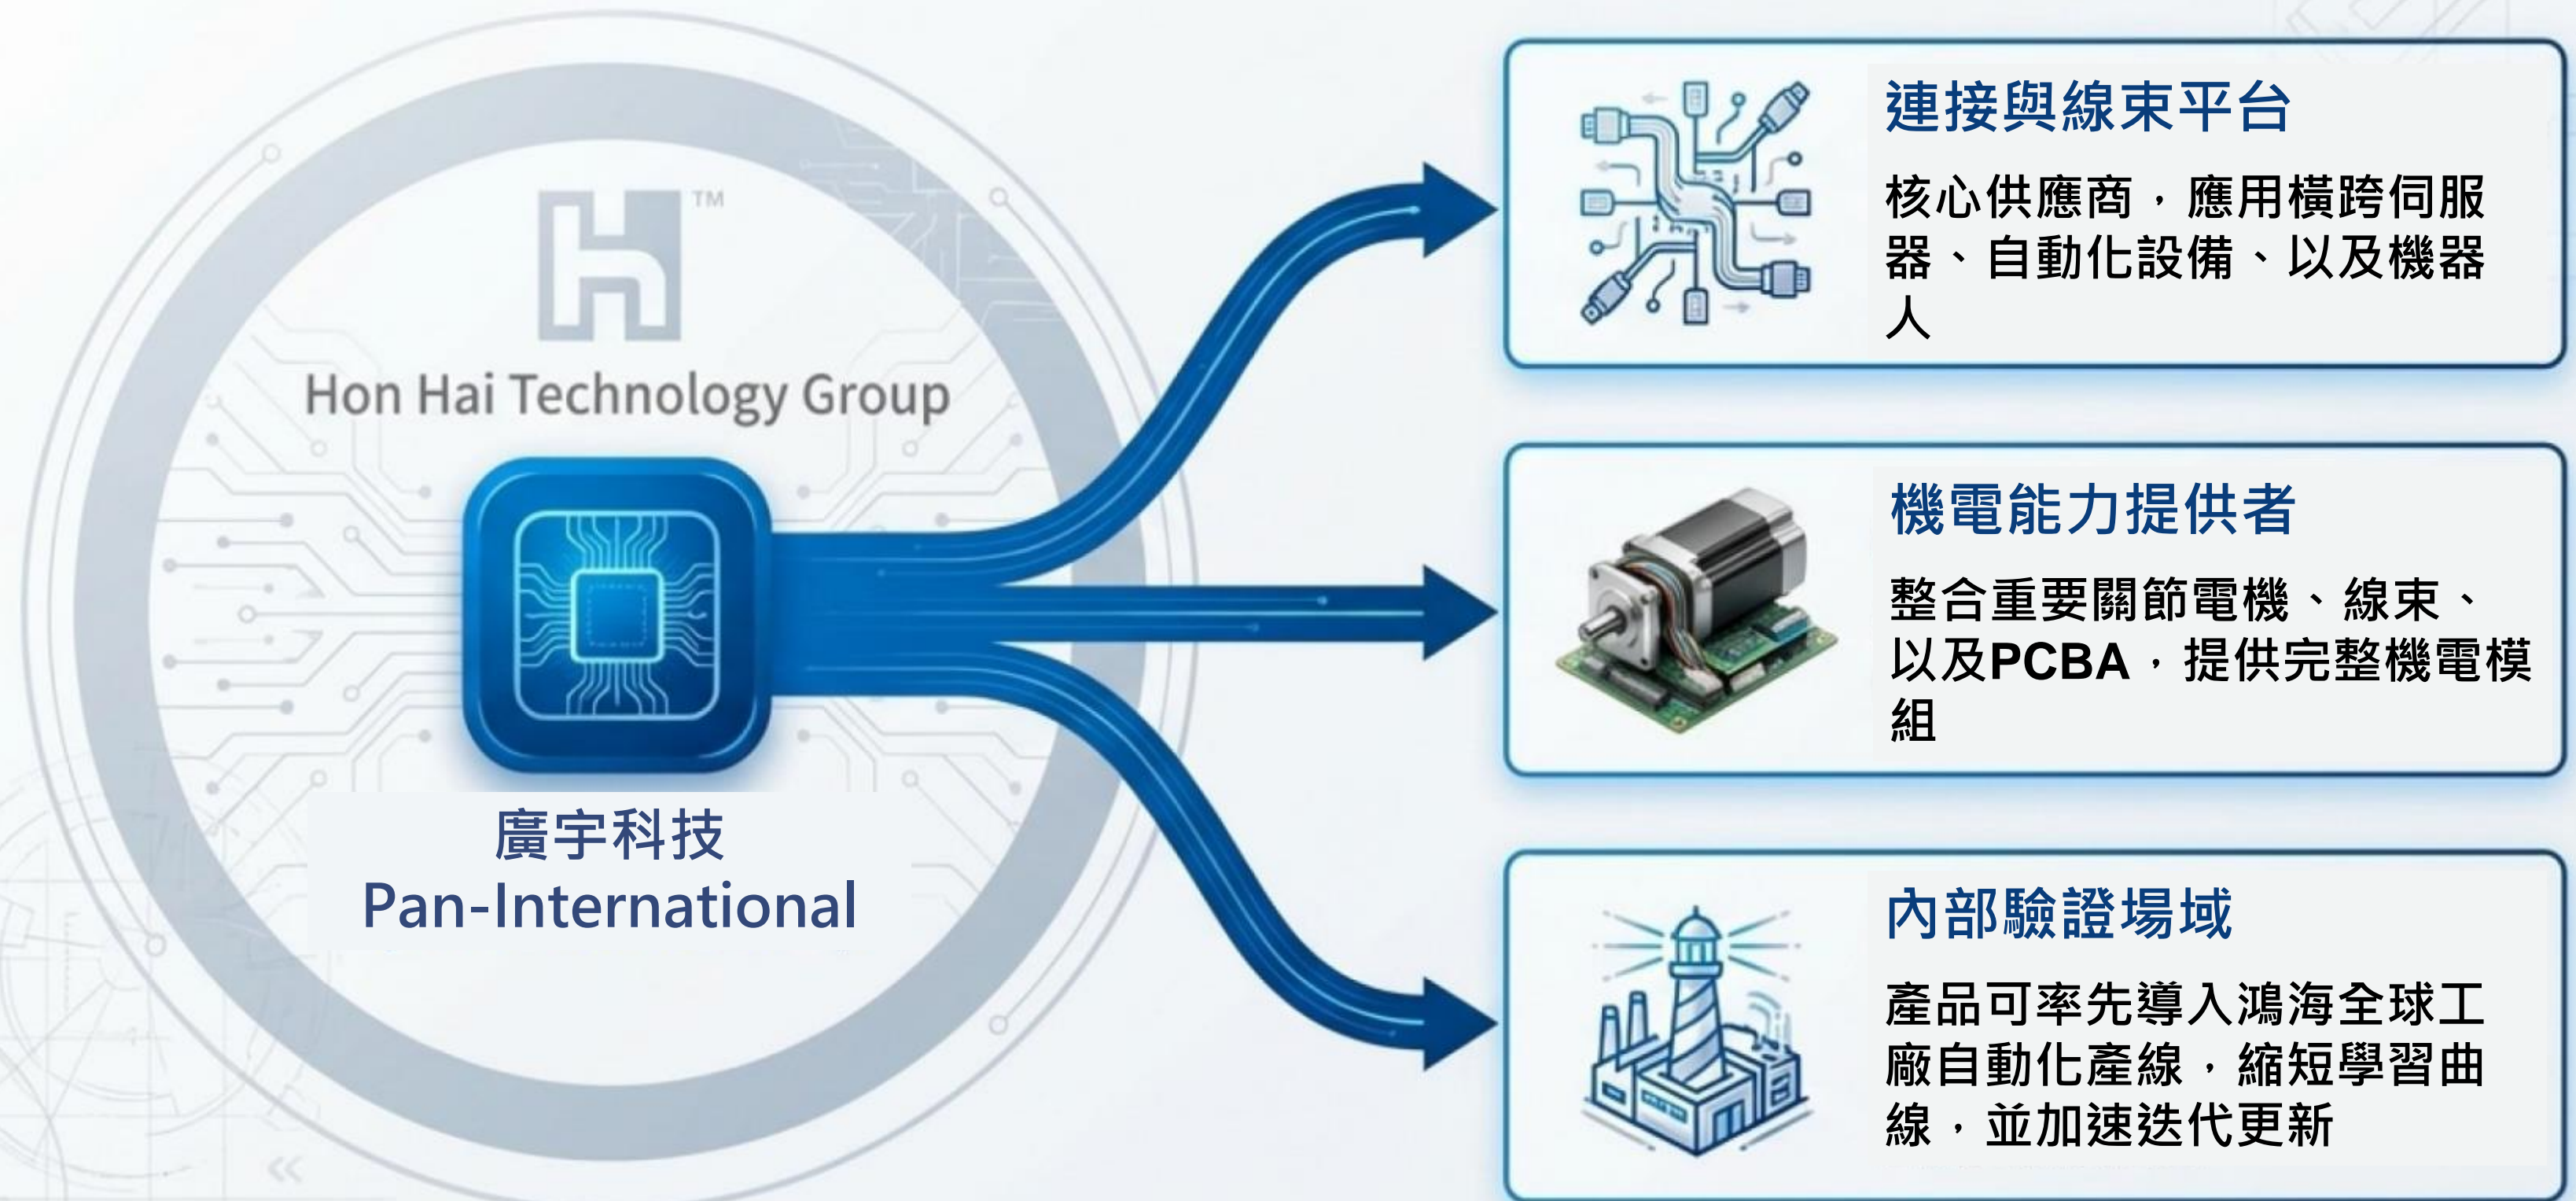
Hon Hai Technology Group

廣宇科技
Pan-International

連接與線束平台

核心供應商，應用橫跨伺服器、自動化設備、以及機器人

機電能力提供者

整合重要關節電機、線束、以及PCBA，提供完整機電模組

內部驗證場域

產品可率先導入鴻海全球工廠自動化產線，縮短學習曲線，並加速迭代更新